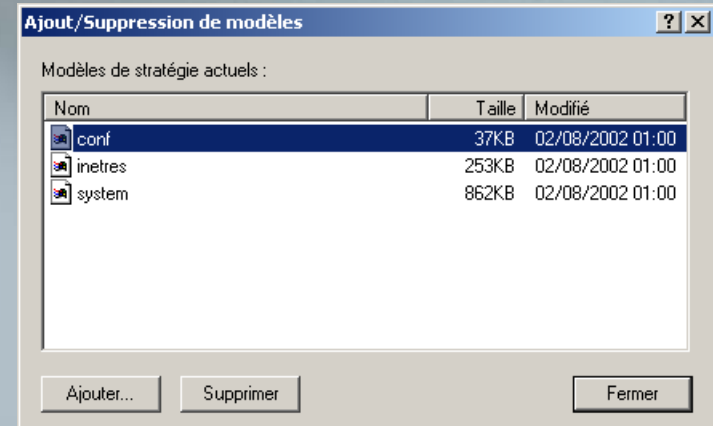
Ajout/Suppression de modèles

?

X

Modèles de stratégie actuels :

| Nom | Taille | Modifié |
|---|---|---|
| conf | 37KB | 02/08/2002 01:00 |
| inetres | 253KB | 02/08/2002 01:00 |
| system | 862KB | 02/08/2002 01:00 |

Ajouter...

Supprimer

Fermer